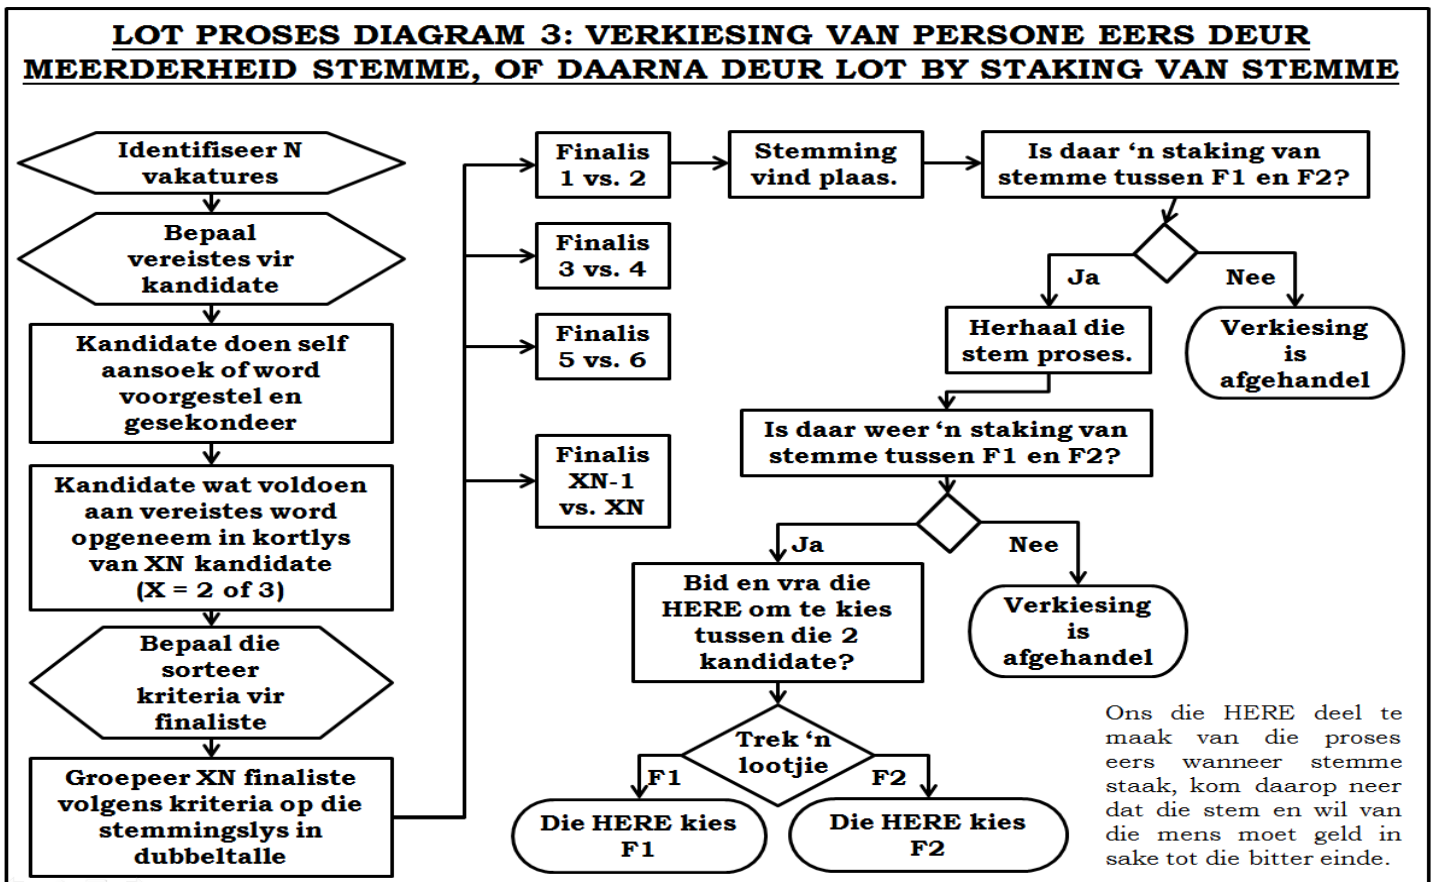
LOT PROSES DIAGRAM 3: VERKIESING VAN PERSONE EERS DEUR MEERDERHEID STEMME, OF DAARNA DEUR LOT BY STAKING VAN STEMME

Identifiseer N vakatures

Bepaal vereistes vir kandidate

Kandidate doen self aansoek of word voorgestel en gesekondeer

Kandidate wat voldoen aan vereistes word opgeneem in kortlys van XN kandidate (X = 2 of 3)

Bepaal die sorteer kriteria vir finaliste

Groepeer XN finaliste volgens kriteria op die stemmingslys in dubbeltalle

Finalis 1 vs. 2

Finalis 3 vs. 4

Finalis 5 vs. 6

Finalis XN-1 vs. XN

Stemming vind plaas.

Is daar 'n staking van stemme tussen F1 en F2?

Ja

Nee

Herhaal die stem proses.

Verkiesing is afgehandel

Is daar weer 'n staking van stemme tussen F1 en F2?

Ja

Nee

Bid en vra die HERE om te kies tussen die 2 kandidate?

Verkiesing is afgehandel

Trek 'n lootjie

F1

F2

Die HERE kies F1

Die HERE kies F2

Ons die HERE deel te maak van die proses eers wanneer stemme staak, kom daarop neer dat die stem en wil van die mens moet geld in sake tot die bitter einde.